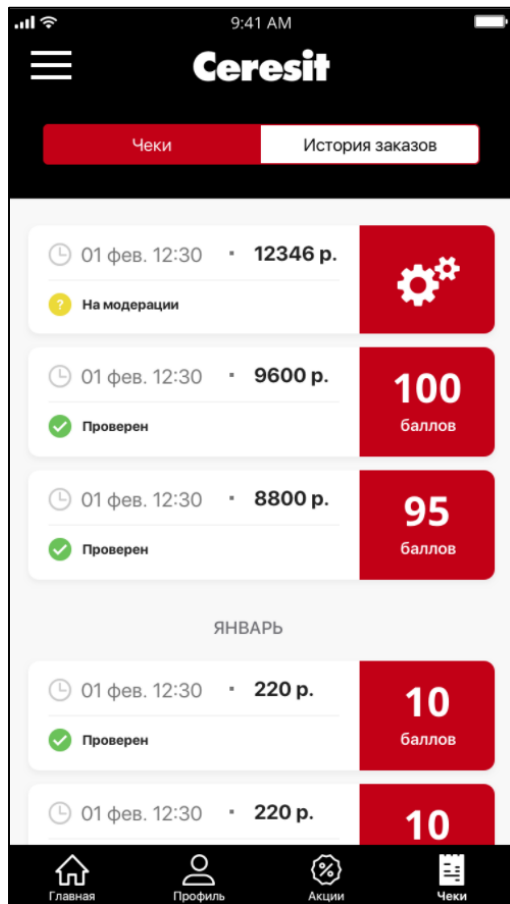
9:41 AM

Ceresit

Чеки | История заказов

01 фев. 12:30 · 12346 р.
На модерации

01 фев. 12:30 · 9600 р.
Проверен
100
баллов

01 фев. 12:30 · 8800 р.
Проверен
95
баллов

ЯНВАРЬ

01 фев. 12:30 · 220 р.
Проверен
10
баллов

01 фев. 12:30 · 220 р.
10

Главная Профиль Акции Чеки